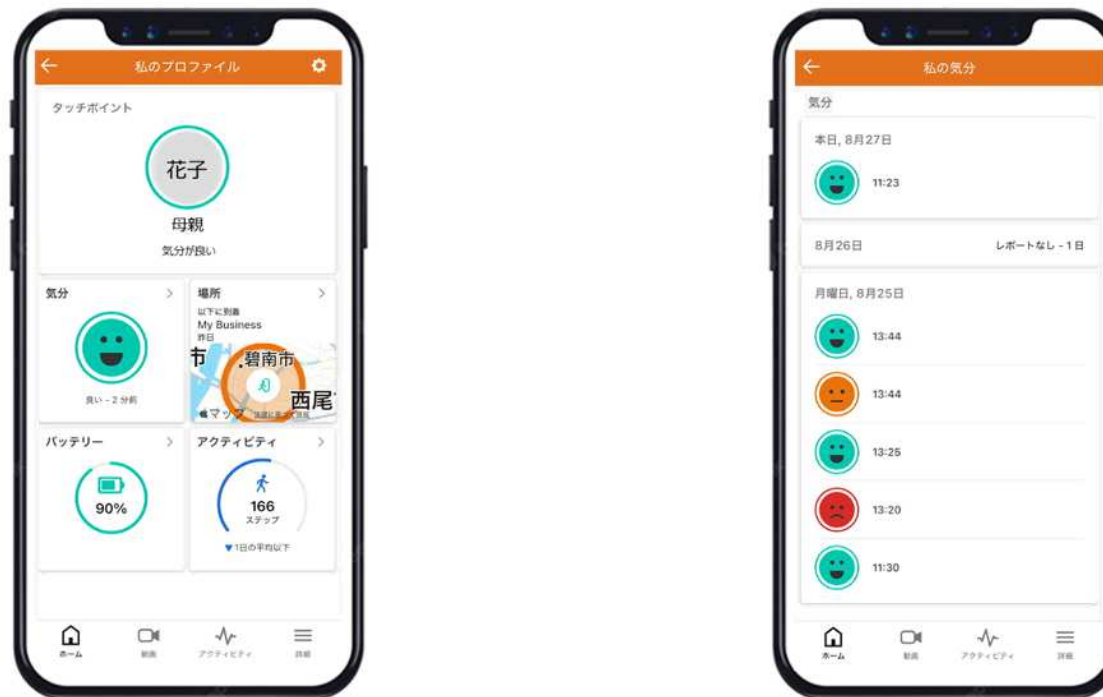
私のプロファイル

タッチポイント

花子

母親

気分が良い

気分 >

良い - 2 分前

場所 >

以下に到着
My Business
昨日

市
碧南市
西尾
マップ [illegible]

バッテリー >

90%

アクティビティ >

166
ステップ

▼1日の平均以下

ホーム
動画
アクティビティ
詳細

私の気分

気分

本日, 8月27日

11:23

8月26日

レポートなし - 1日

月曜日, 8月25日

13:44

13:44

13:25

13:20

11:30

ホーム
動画
アクティビティ
詳細